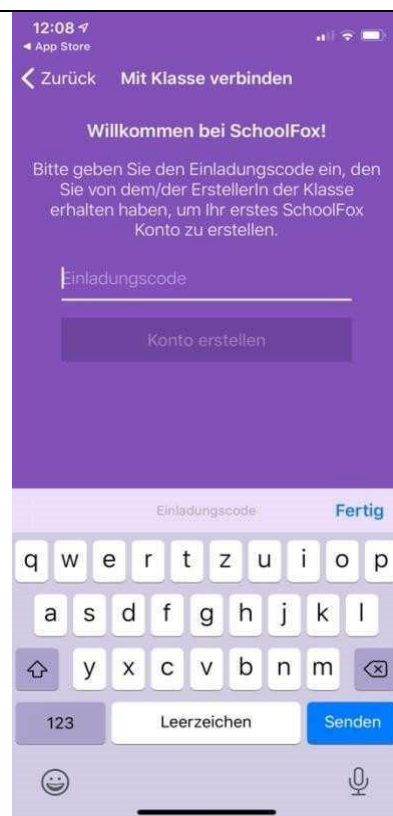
12:08
◂ App Store

< Zurück Mit Klasse verbinden

Willkommen bei SchoolFox!

Bitte geben Sie den Einladungscode ein, den Sie von dem/der ErstellerIn der Klasse erhalten haben, um Ihr erstes SchoolFox Konto zu erstellen.

Einladungscode

Konto erstellen

Einladungscode Fertig

q w e r t z u i o p
a s d f g h j k l
y x c v b n m
123 Leerzeichen Senden